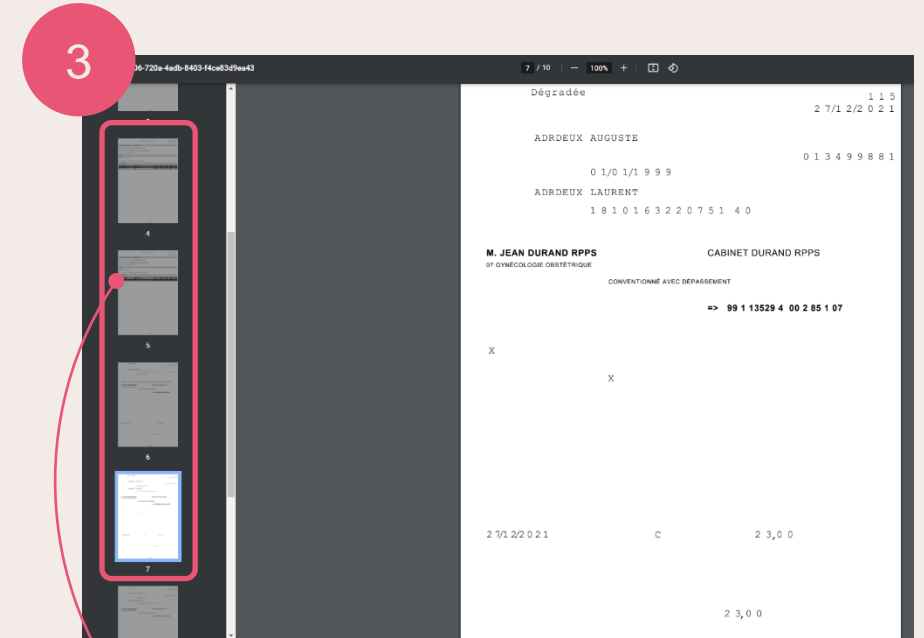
3

06-720a-4adb-8403-f4ce83d9ea43

7 / 10 | — 100% +

4

5

6

7

Dégradée

1 1 5

2 7/1 2/2 0 2 1

ADRDEUX AUGUSTE

0 1 3 4 9 9 8 8 1

0 1/0 1/1 9 9 9

ADRDEUX LAURENT

1 8 1 0 1 6 3 2 2 0 7 5 1 4 0

M. JEAN DURAND RPPS

CABINET DURAND RPPS

07 GYNÉCOLOGIE OBSTÉTRIQUE

CONVENTIONNÉ AVEC DÉPASSEMENT

=> 99 1 13529 4 00 2 85 1 07

X

X

2 7/1 2/2 0 2 1

C

2 3,0 0

2 3,0 0